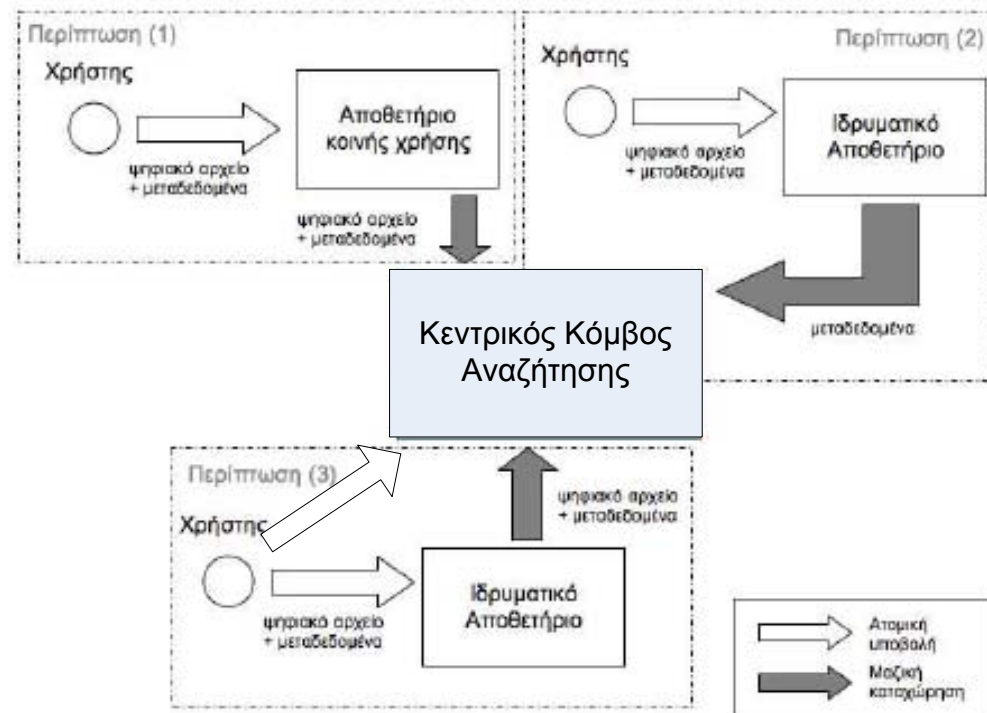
Περίπτωση (1)

Χρήστης

ψηφιακό αρχείο + μεταδεδομένα

Αποθετήριο κοινής χρήσης

ψηφιακό αρχείο + μεταδεδομένα

Περίπτωση (2)

Χρήστης

ψηφιακό αρχείο + μεταδεδομένα

Ιδρυματικό Αποθετήριο

μεταδεδομένα

Κεντρικός Κόμβος Αναζήτησης

Περίπτωση (3)

Χρήστης

ψηφιακό αρχείο + μεταδεδομένα

Ιδρυματικό Αποθετήριο

ψηφιακό αρχείο + μεταδεδομένα

Ατομική υποβολή

Μαζική καταχώρηση